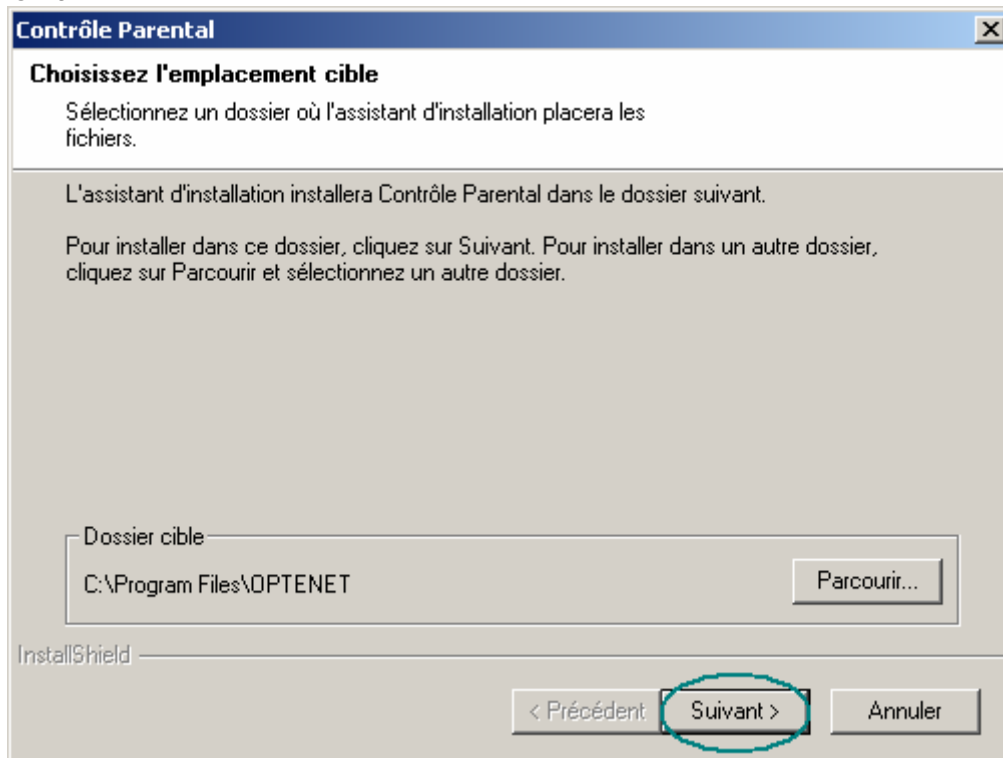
Contrôle Parental

Choisissez l'emplacement cible

Sélectionnez un dossier où l'assistant d'installation placera les fichiers.

L'assistant d'installation installera Contrôle Parental dans le dossier suivant.

Pour installer dans ce dossier, cliquez sur Suivant. Pour installer dans un autre dossier, cliquez sur Parcourir et sélectionnez un autre dossier.

Dossier cible

C:\Program Files\OPTENET

Parcourir...

InstallShield

< Précédent

Suivant >

Annuler